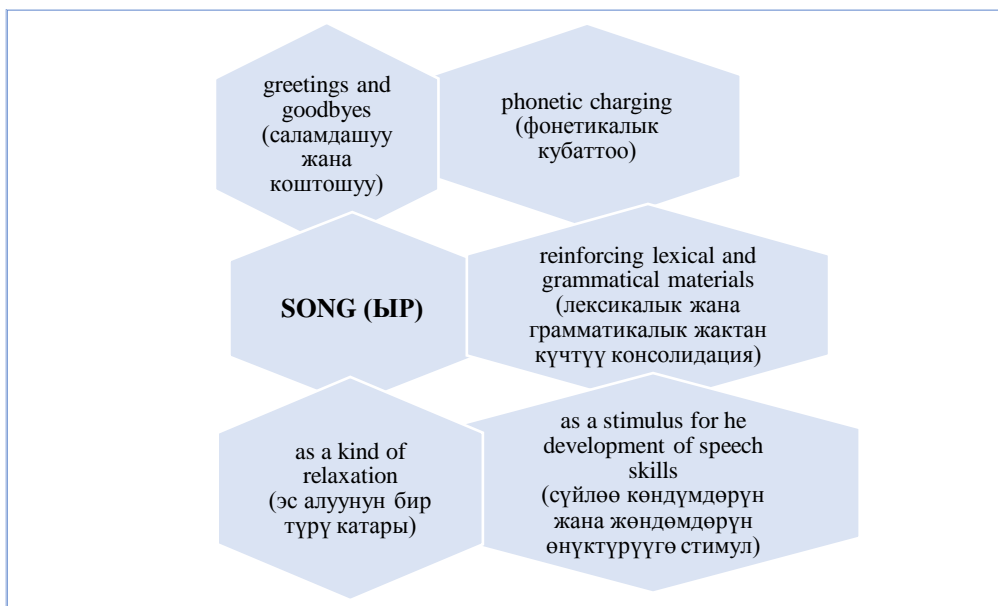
greetings and goodbyes (саламдашуу жана коштошуу)

phonetic charging (фонетикалык кубаттоо)

SONG (ЫР)

reinforcing lexical and grammatical materials (лексикалык жана грамматикалык жактан күчтүү консолидация)

as a kind of relaxation (эс алуунун бир түрү катары)

as a stimulus for he development of speech skills (сүйлөө көндүмдөрүн жана жөндөмдөрүн өнүктүрүүгө стимул)